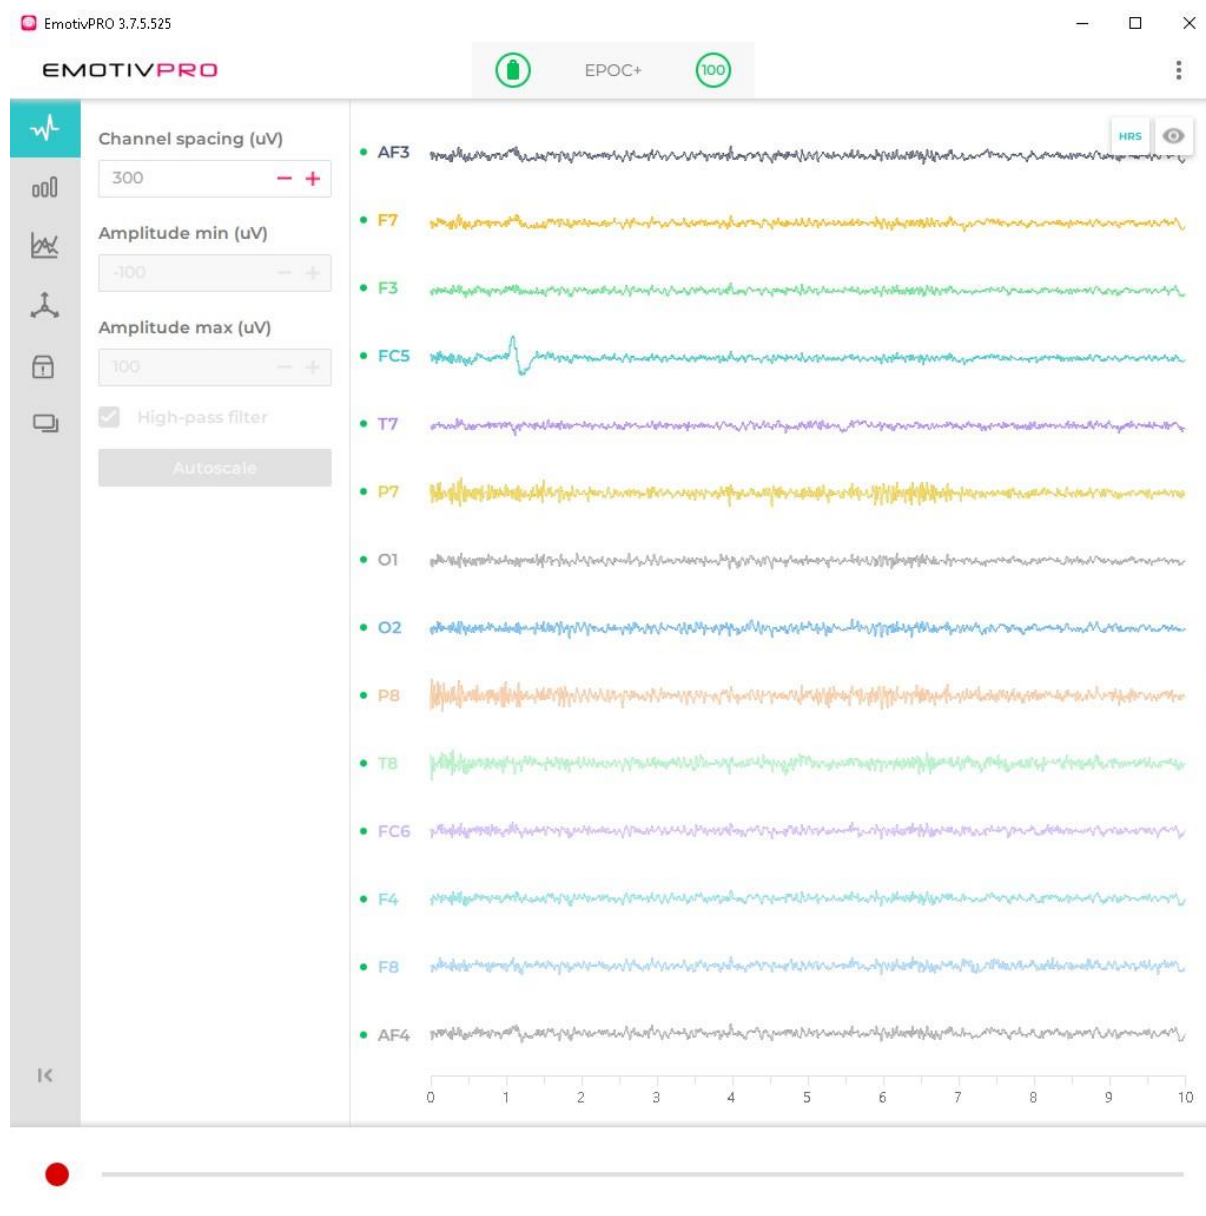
EmotivPRO 3.7.5.525

EMOTIVPRO

EPOC+

100

Channel spacing (uV)

300

Amplitude min (uV)

-100

Amplitude max (uV)

100

High-pass filter

Autoscale

HRS

AF3
F7
F3
FC5
T7
P7
O1
O2
P8
T8
FC6
F4
F8
AF4

0 1 2 3 4 5 6 7 8 9 10